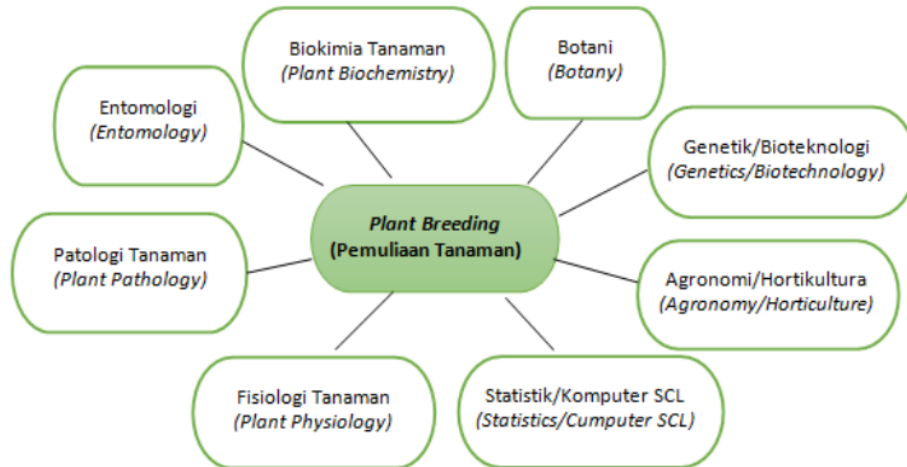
Plant Breeding
(Pemuliaan Tanaman)

Biokimia Tanaman
(Plant Biochemistry)

Botani
(Botany)

Entomologi
(Entomology)

Genetik/Bioteknologi
(Genetics/Biotechnology)

Patologi Tanaman
(Plant Pathology)

Agronomi/Hortikultura
(Agronomy/Horticulture)

Fisiologi Tanaman
(Plant Physiology)

Statistik/Komputer SCL
(Statistics/Cumputer SCL)